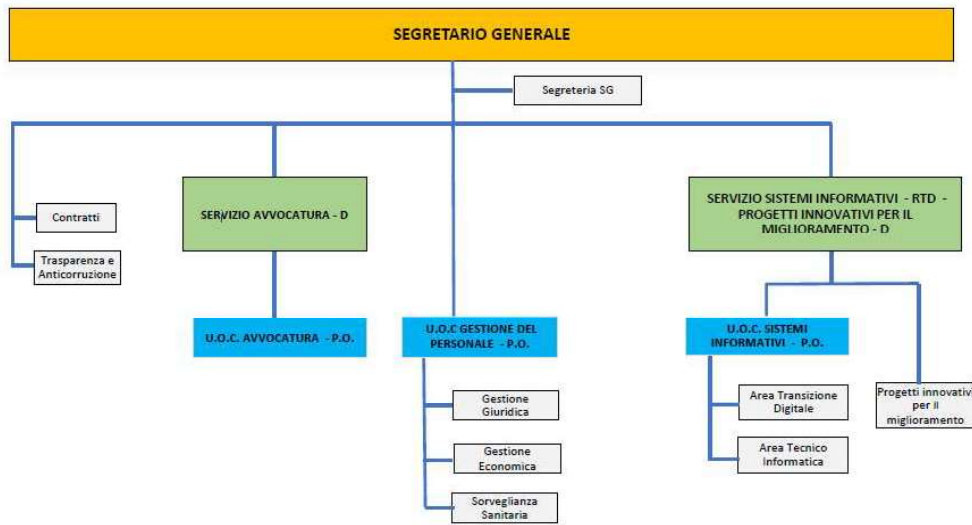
SEGRETARIO GENERALE

Segreteria SG

Contratti

Trasparenza e Anticorruzione

SERVIZIO AVVOCATURA - D

U.O.C. AVVOCATURA - P.O.

U.O.C GESTIONE DEL PERSONALE - P.O.

Gestione Giuridica

Gestione Economica

Sorveglianza Sanitaria

SERVIZIO SISTEMI INFORMATIVI - RTD - PROGETTI INNOVATIVI PER IL MIGLIORAMENTO - D

U.O.C. SISTEMI INFORMATIVI - P.O.

Area Transizione Digitale

Area Tecnico Informatica

Progetti innovativi per il miglioramento